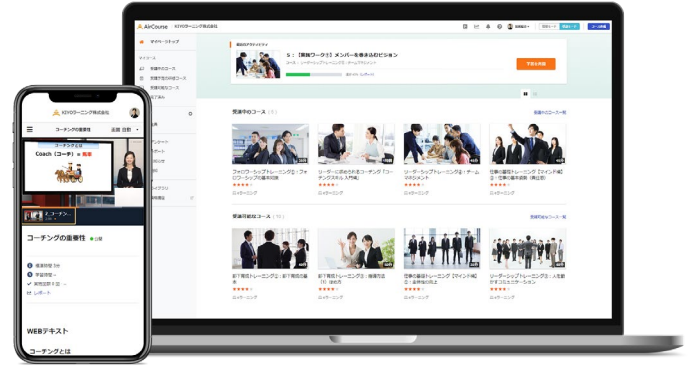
AirCourse KIYOラーニング株式会社

マイページトップ

最近のアクティビティ

5：【実践ワーク①】メンバーを巻き込むビジョン

受講を再開

受講中のコース

フォロワーシップトレーニング①：フォロワーシップの基本知識

リーダーに求められるコーチング「コーチングスキル入門編」

リーダーシップトレーニング②：チームのマネジメント

仕事の基礎トレーニング【マインド編】①：仕事の基本姿勢（概論）

受講可能なコース

新下層社員トレーニング①：新下層社員の基本

新下層社員トレーニング②：指導方法（1）

仕事の基礎トレーニング【マインド編】②：品格ある向上

リーダーシップトレーニング①：人を動かすコミュニケーション

KIYOラーニング株式会社

コーチングの重要性

コーチングとは

Coach（コーチ）＝馬車

2_コーチン...

コーチングの重要性

WEBテスト

コーチングとは